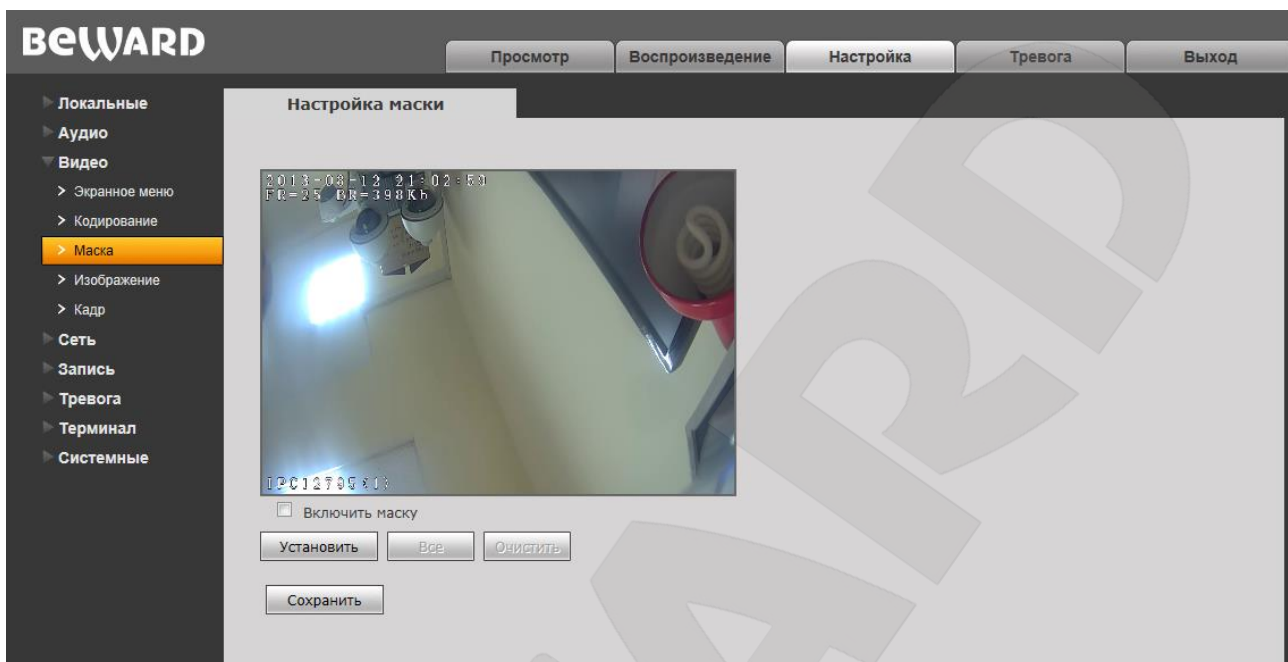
BEWARD

Просмотр | Воспроизведение | Настройка | Тревога | Выход

Локальные
Аудио
Видео
> Экранное меню
> Кодирование
> Маска
> Изображение
> Кадр
Сеть
Запись
Тревога
Терминал
Системные

Настройка маски

2013-03-12 21:02:50
FR=25 BR=398Kb

IPC12795:1

Включить маску

Установить | Все | Очистить

Сохранить